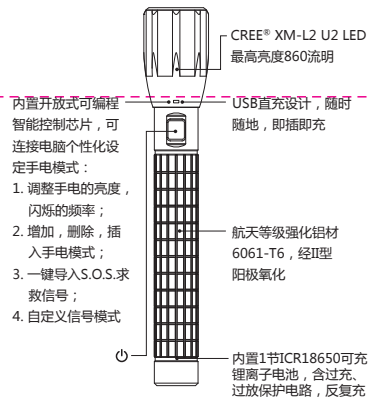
CREE® XM-L2 U2 LED
最高亮度860流明

内置开放式可编程智能控制芯片，可连接电脑个性化设定手电模式：
1. 调整手电的亮度，闪烁的频率；
2. 增加，删除，插入手电模式；
3. 一键导入S.O.S.求救信号；
4. 自定义信号模式

USB直充设计，随时随地，即插即充

航天等级强化铝材 6061-T6，经II型阳极氧化

⏻

内置1节ICR18650可充锂离子电池，含过充、过放保护电路，反复充